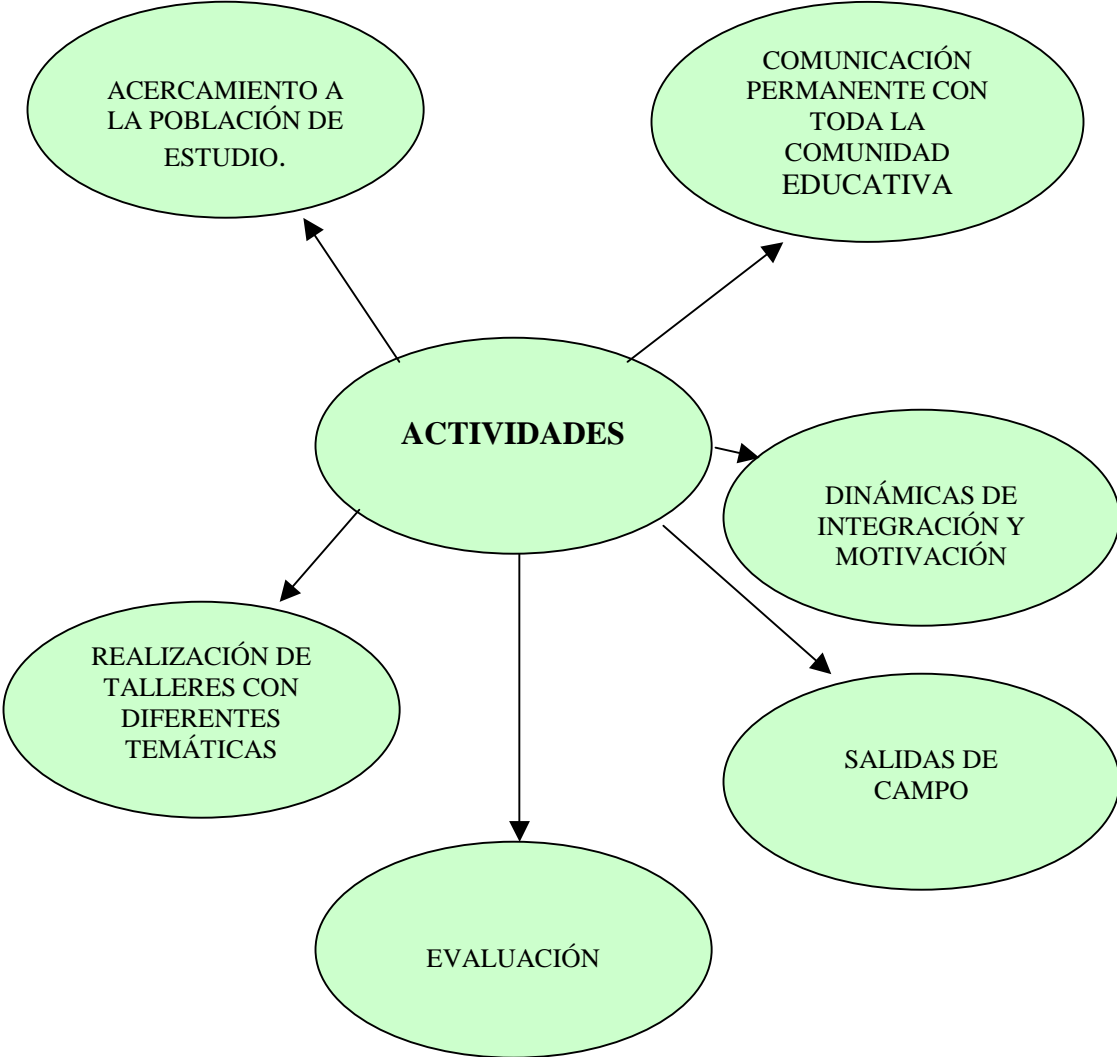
ACERCAMIENTO A LA POBLACIÓN DE ESTUDIO.

COMUNICACIÓN PERMANENTE CON TODA LA COMUNIDAD EDUCATIVA

**ACTIVIDADES**

DINÁMICAS DE INTEGRACIÓN Y MOTIVACIÓN

REALIZACIÓN DE TALLERES CON DIFERENTES TEMÁTICAS

SALIDAS DE CAMPO

EVALUACIÓN